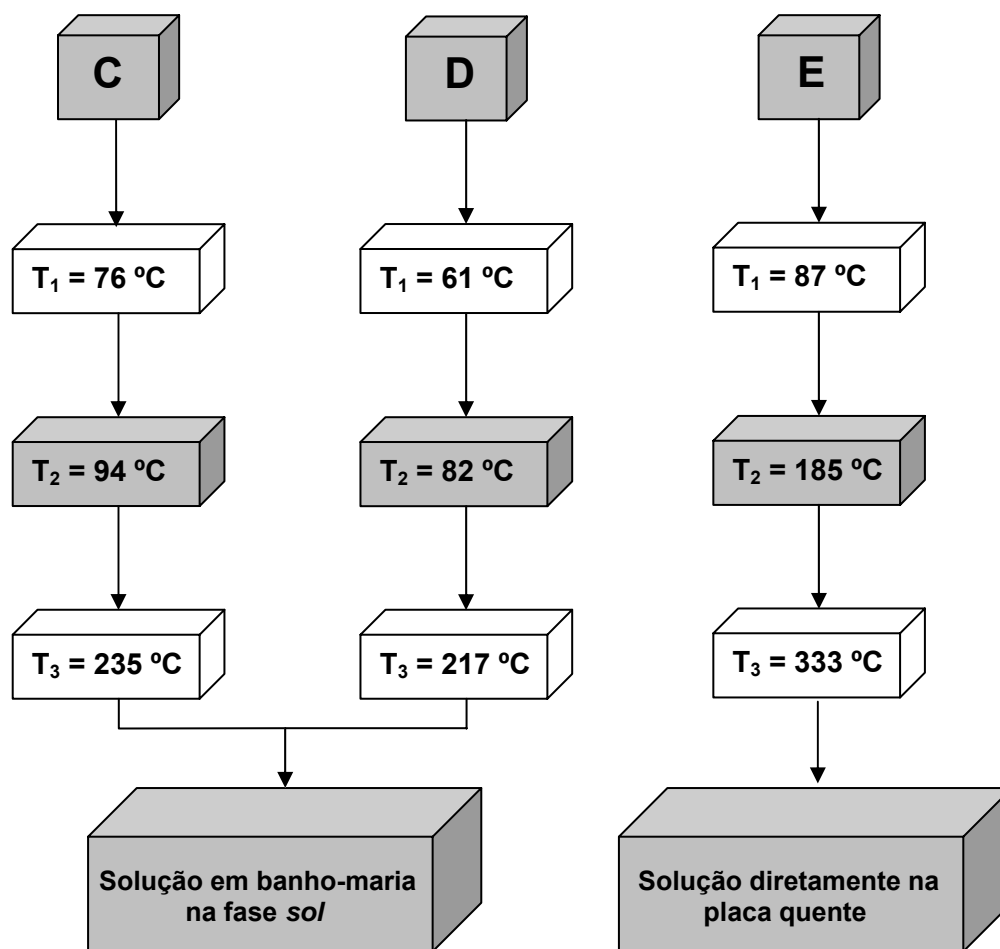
C

D

E

$T_1$ = 76 ºC

$T_1$ = 61 ºC

$T_1$ = 87 ºC

$T_2$ = 94 ºC

$T_2$ = 82 ºC

$T_2$ = 185 ºC

$T_3$ = 235 ºC

$T_3$ = 217 ºC

$T_3$ = 333 ºC

Solução em banho-maria na fase sol

Solução diretamente na placa quente